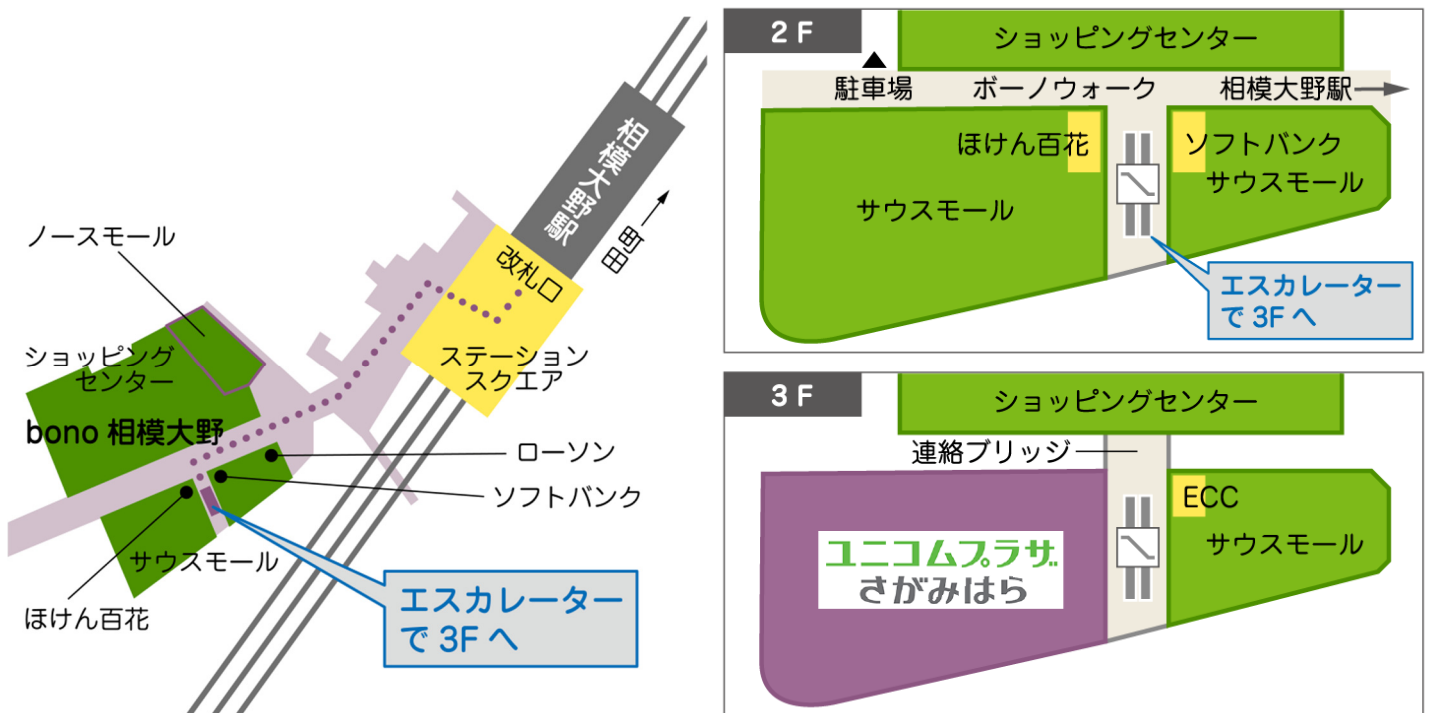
相模大野駅

町田

改札口

ノースモール

ショッピングセンター

bono 相模大野

ステーションスクエア

ローソン

ソフトバンク

サウスモール

ほけん百花

エスカレーターで 3F へ

2 F

ショッピングセンター

駐車場

ボーノウォーク

相模大野駅

ほけん百花

ソフトバンク

サウスモール

サウスモール

エスカレーターで 3F へ

3 F

ショッピングセンター

連絡ブリッジ

ECC

サウスモール

ユニコムプラザ
さがみはら